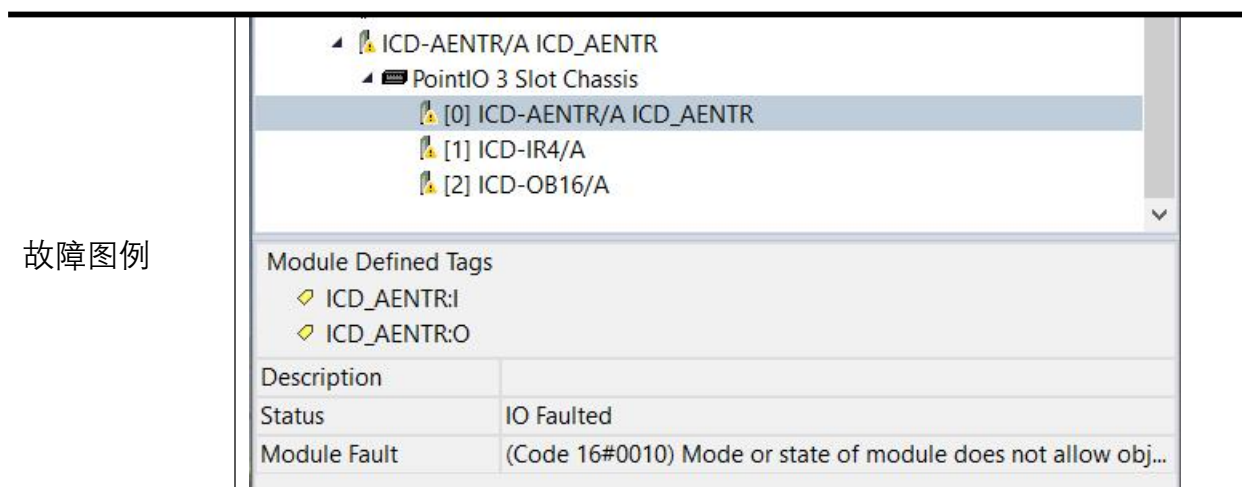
故障图例

ICD-AENTR/A ICD_AENTR
PointIO 3 Slot Chassis
[0] ICD-AENTR/A ICD_AENTR
[1] ICD-IR4/A
[2] ICD-OB16/A

Module Defined Tags
ICD_AENTR:I
ICD_AENTR:O

| Description | |
|---|---|
| Status | IO Faulted |
| Module Fault | (Code 16#0010) Mode or state of module does not allow obj... |